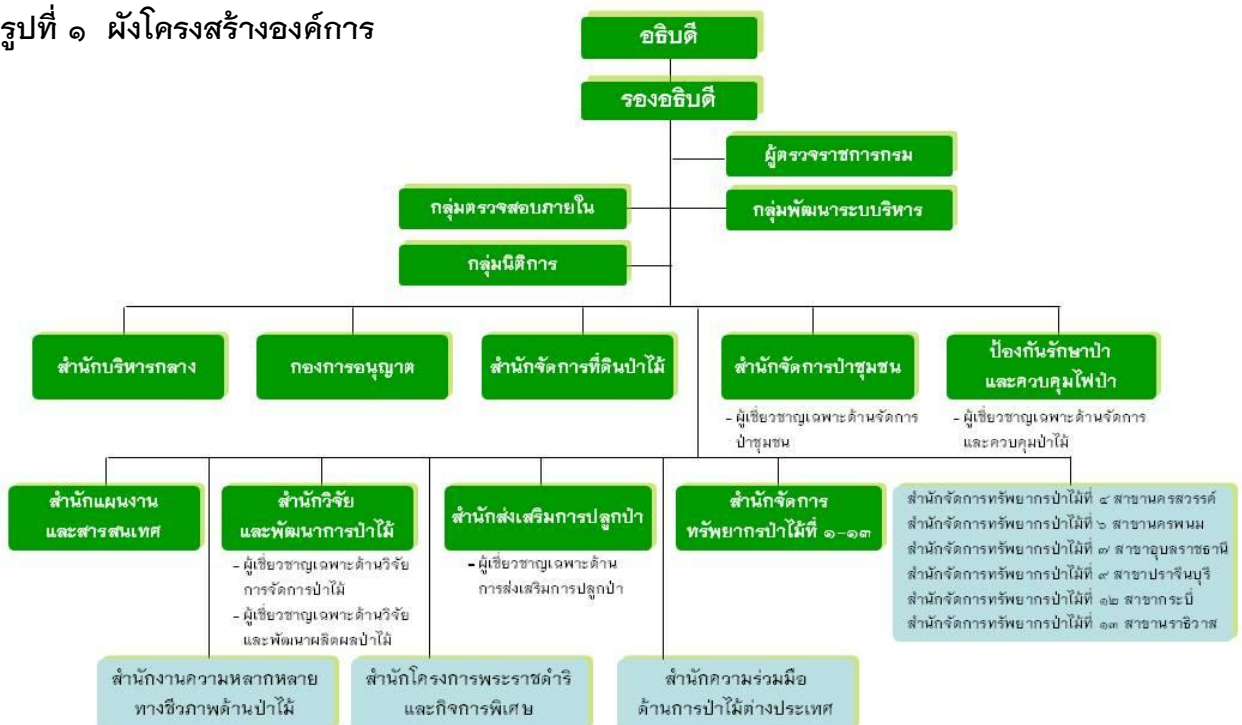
รูปที่ ๑ ผังโครงสร้างองค์การ

อธิบดี

รองอธิบดี

ผู้ตรวจราชการกรม

กลุ่มตรวจสอบภายใน

กลุ่มพัฒนาระบบบริหาร

กลุ่มนิติการ

สำนักบริหารกลาง

กองการอนุญาต

สำนักจัดการที่ดินป่าไม้

สำนักจัดการป่าชุมชน

- ผู้เชี่ยวชาญเฉพาะด้านจัดการป่าชุมชน

ป้องกันรักษาป่า และควบคุมไฟป่า

- ผู้เชี่ยวชาญเฉพาะด้านจัดการและควบคุมป่าไม้

สำนักแผนงาน และสารสนเทศ

สำนักวิจัย และพัฒนาการป่าไม้

- ผู้เชี่ยวชาญเฉพาะด้านวิจัยการจัดการป่าไม้

- ผู้เชี่ยวชาญเฉพาะด้านวิจัยและพัฒนาผลิตผลป่าไม้

สำนักส่งเสริมการปลูกป่า

- ผู้เชี่ยวชาญเฉพาะด้านการส่งเสริมการปลูกป่า

สำนักจัดการ ทรัพยากรป่าไม้ที่ ๑-๑๓

สำนักจัดการทรัพยากรป่าไม้ที่ ๔ สาขานครสวรรค์
สำนักจัดการทรัพยากรป่าไม้ที่ ๖ สาขานครพนม
สำนักจัดการทรัพยากรป่าไม้ที่ ๗ สาขาอุบลราชธานี
สำนักจัดการทรัพยากรป่าไม้ที่ ๙ สาขาปราจีนบุรี
สำนักจัดการทรัพยากรป่าไม้ที่ ๑๒ สาขากระบี่
สำนักจัดการทรัพยากรป่าไม้ที่ ๑๓ สาขานราธิวาส

สำนักงานความหลากหลายทางชีวภาพด้านป่าไม้

สำนักโครงการพระราชดำริ และกิจการพิเศษ

สำนักความร่วมมือ ด้านการป่าไม้ต่างประเทศ